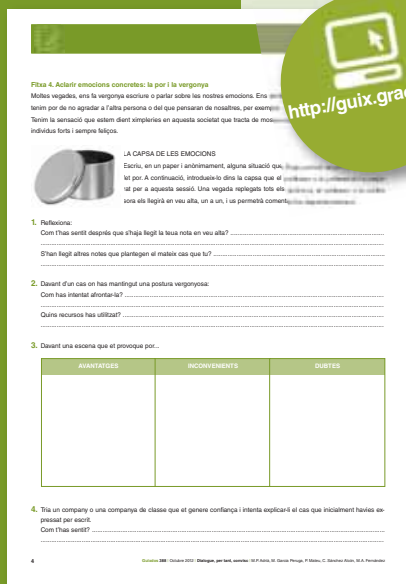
http://guix.grao

Fitxa 4. Aclarir emocions concretes: la por i la vergonya

Moltes vegades, ens fa vergonya escriure o parlar sobre les nostres emocions. Ens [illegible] tenim por de no agradar a l'altra persona o del que pensaran de nosaltres, per exemple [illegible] Tenim la sensació que estem dient ximpleries en aquesta societat que tracta de mos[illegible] individus forts i sempre feliços.

LA CAPSA DE LES EMOCIONS

Escriu, en un paper i anònimament, alguna situació que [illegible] tel por. A continuació, introdueix-lo dins la capsa que el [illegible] at per a aquesta sessió. Una vegada replegats tots els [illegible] sora els llegirà en veu alta, un a un, i us permetrà coment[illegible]

1. Reflexiona:

Com t'has sentit després que s'haja llegit la teua nota en veu alta? ...............................................

S'han llegit altres notes que plantegen el mateix cas que tu? ...............................................

2. Davant d'un cas on has mantingut una postura vergonyosa:

Com has intentat afrontar-la? ...............................................

Quins recursos has utilitzat? ...............................................

3. Davant una escena que et provoque por...

| AVANTATGES | INCONVENIENTS | DUBTES |
|---|---|---|
| | | |

4. Tria un company o una companya de classe que et genere confiança i intenta explicar-li el cas que inicialment havies expressat per escrit.

Com t'has sentit? ...............................................

4

Guix 388 · Octubre 2012 · Dialogar, per tant, convivim · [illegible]